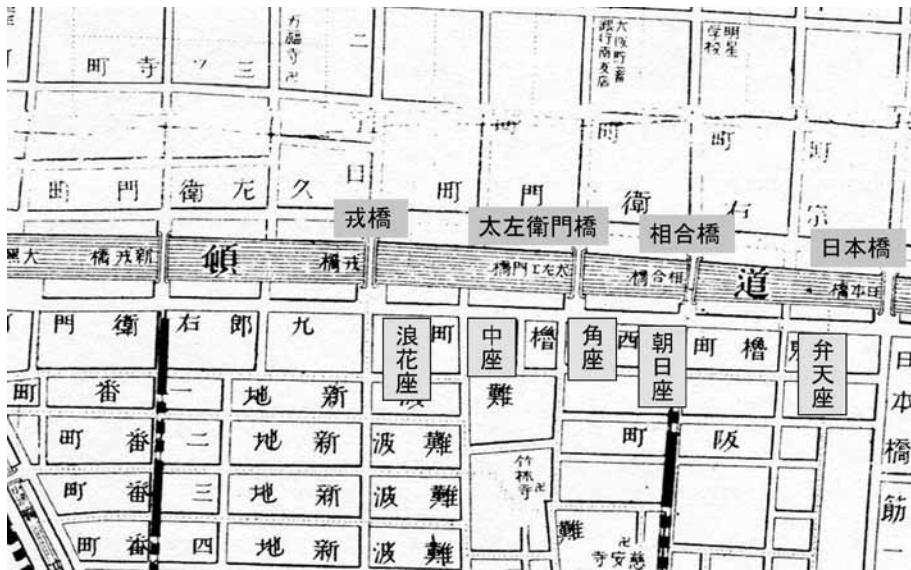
町 寺 ツ 三
方 福 寺
二
大阪 貯蓄 銀行 南支店
明星 学校
町
町
町
町
町 門 衛 左 久 日
町 門 衛 右 宗
戎橋
太左衛門橋
相合橋
日本橋
大黒橋 新戎橋 頓 戎橋 太左エ門橋 相合橋 道 日本橋
門 衛 右 郎 九
浪花座
町
中座
櫓
角座
西
朝日座
町 櫓
弁天座
日本橋筋一
町 番 一 地 新
難
町 番 二 地 新 波 難
町 阪
竹林寺
町 番 三 地 新 波 難
町 番 四 地 新 波 難
難
慈安寺